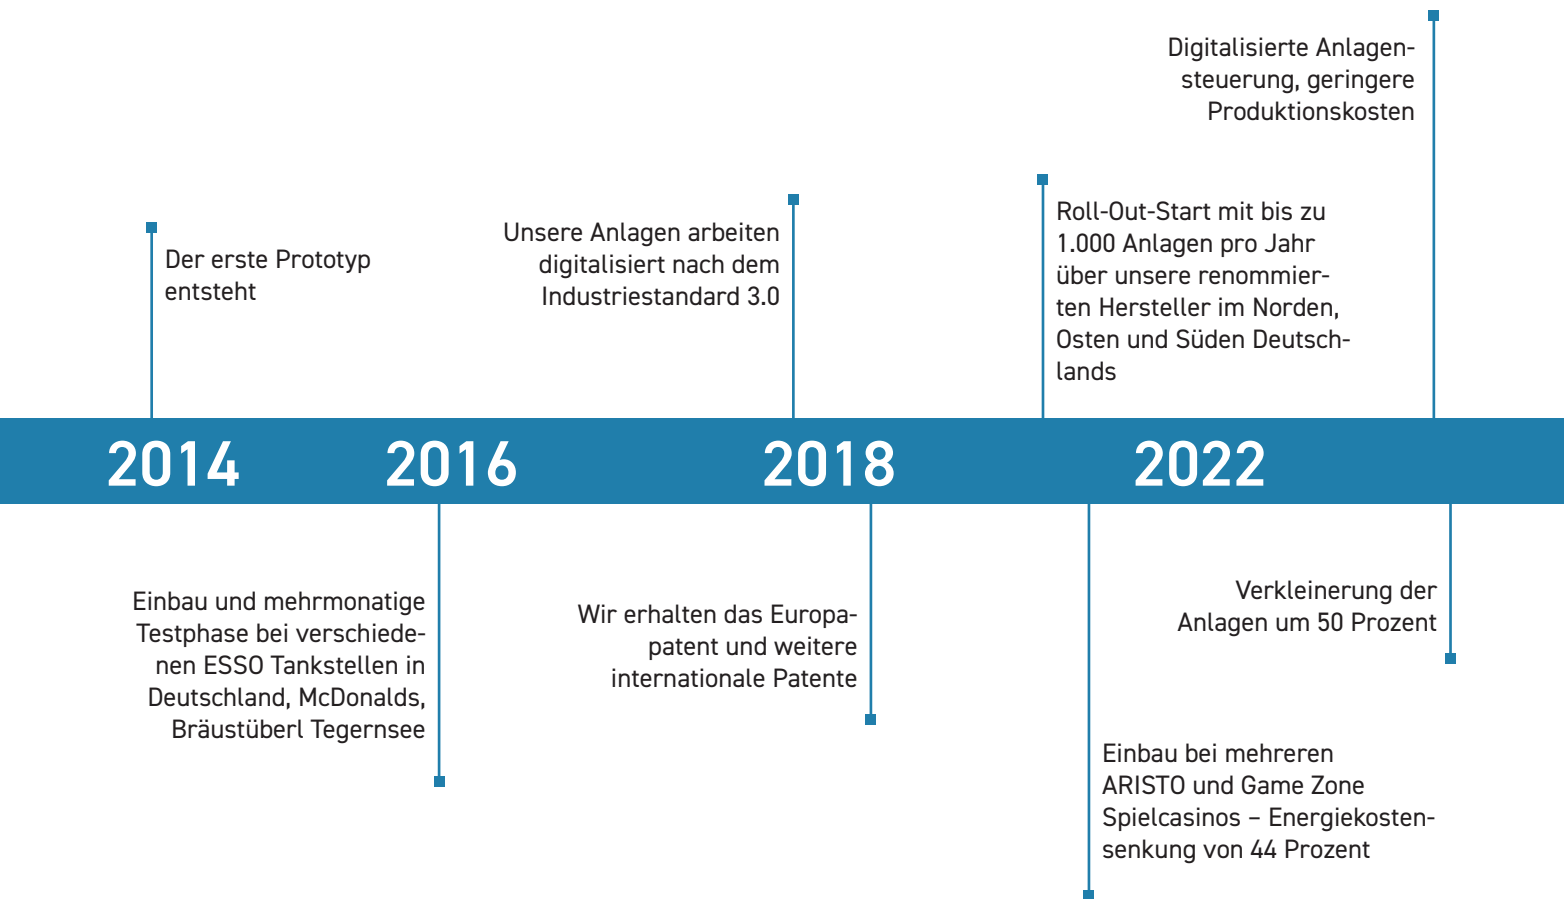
Digitalisierte Anlagensteuerung, geringere Produktionskosten

Der erste Prototyp entsteht

Unsere Anlagen arbeiten digitalisiert nach dem Industriestandard 3.0

Roll-Out-Start mit bis zu 1.000 Anlagen pro Jahr über unsere renommierten Hersteller im Norden, Osten und Süden Deutschlands

2014 2016 2018 2022

Einbau und mehrmonatige Testphase bei verschiedenen ESSO Tankstellen in Deutschland, McDonalds, Bräustüberl Tegernsee

Wir erhalten das Europapatent und weitere internationale Patente

Verkleinerung der Anlagen um 50 Prozent

Einbau bei mehreren ARISTO und Game Zone Spielcasinos – Energiekostensenkung von 44 Prozent